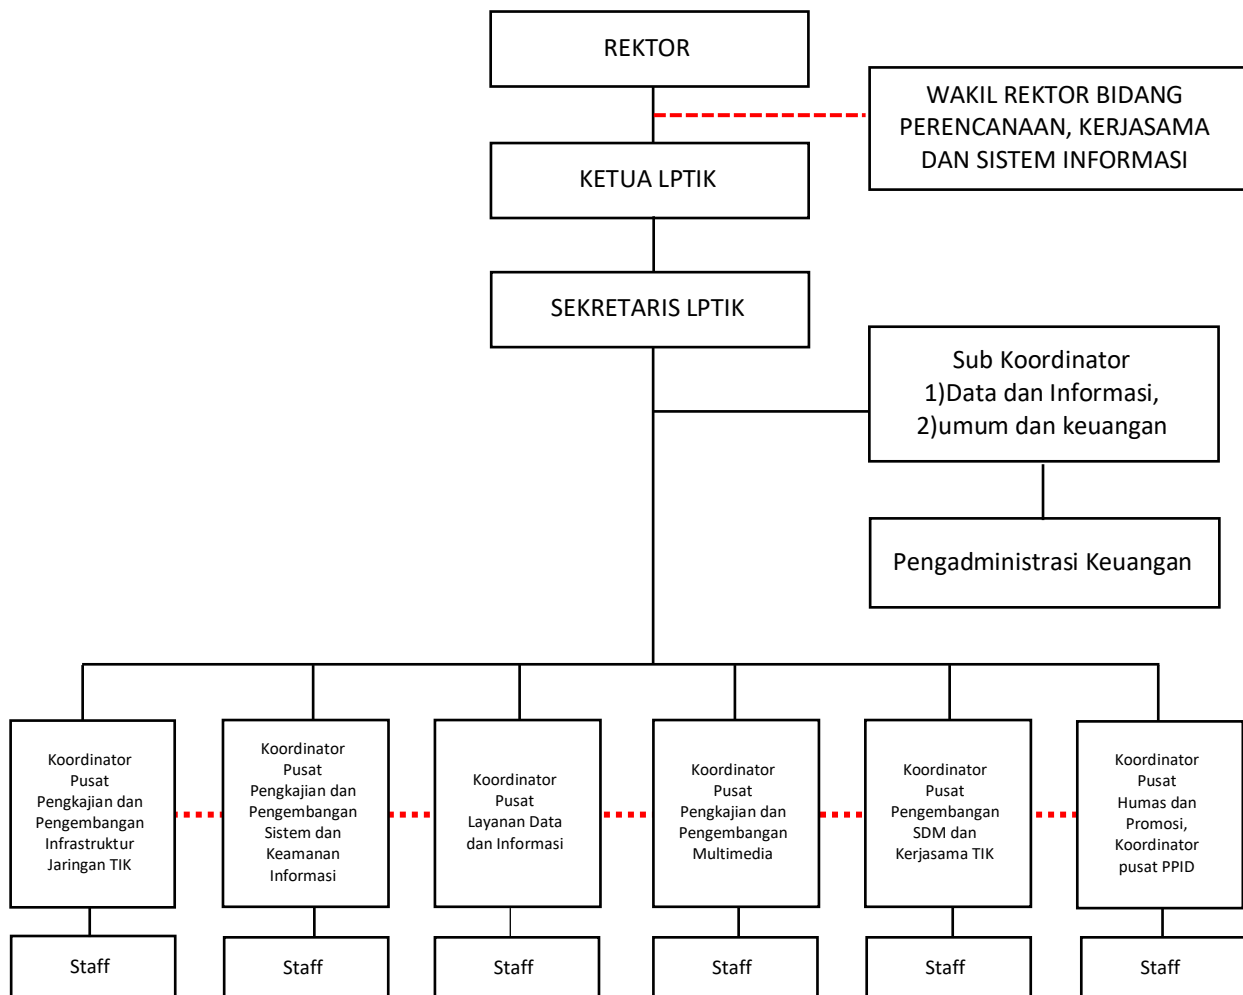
REKTOR

WAKIL REKTOR BIDANG PERENCANAAN, KERJASAMA DAN SISTEM INFORMASI

KETUA LPTIK

SEKRETARIS LPTIK

Sub Koordinator
1)Data dan Informasi,
2)umum dan keuangan

Pengadministrasi Keuangan

Koordinator Pusat Pengkajian dan Pengembangan Infrastruktur Jaringan TIK

Koordinator Pusat Pengkajian dan Pengembangan Sistem dan Keamanan Informasi

Koordinator Pusat Layanan Data dan Informasi

Koordinator Pusat Pengkajian dan Pengembangan Multimedia

Koordinator Pusat Pengembangan SDM dan Kerjasama TIK

Koordinator Pusat Humas dan Promosi, Koordinator pusat PPID

Staff

Staff

Staff

Staff

Staff

Staff